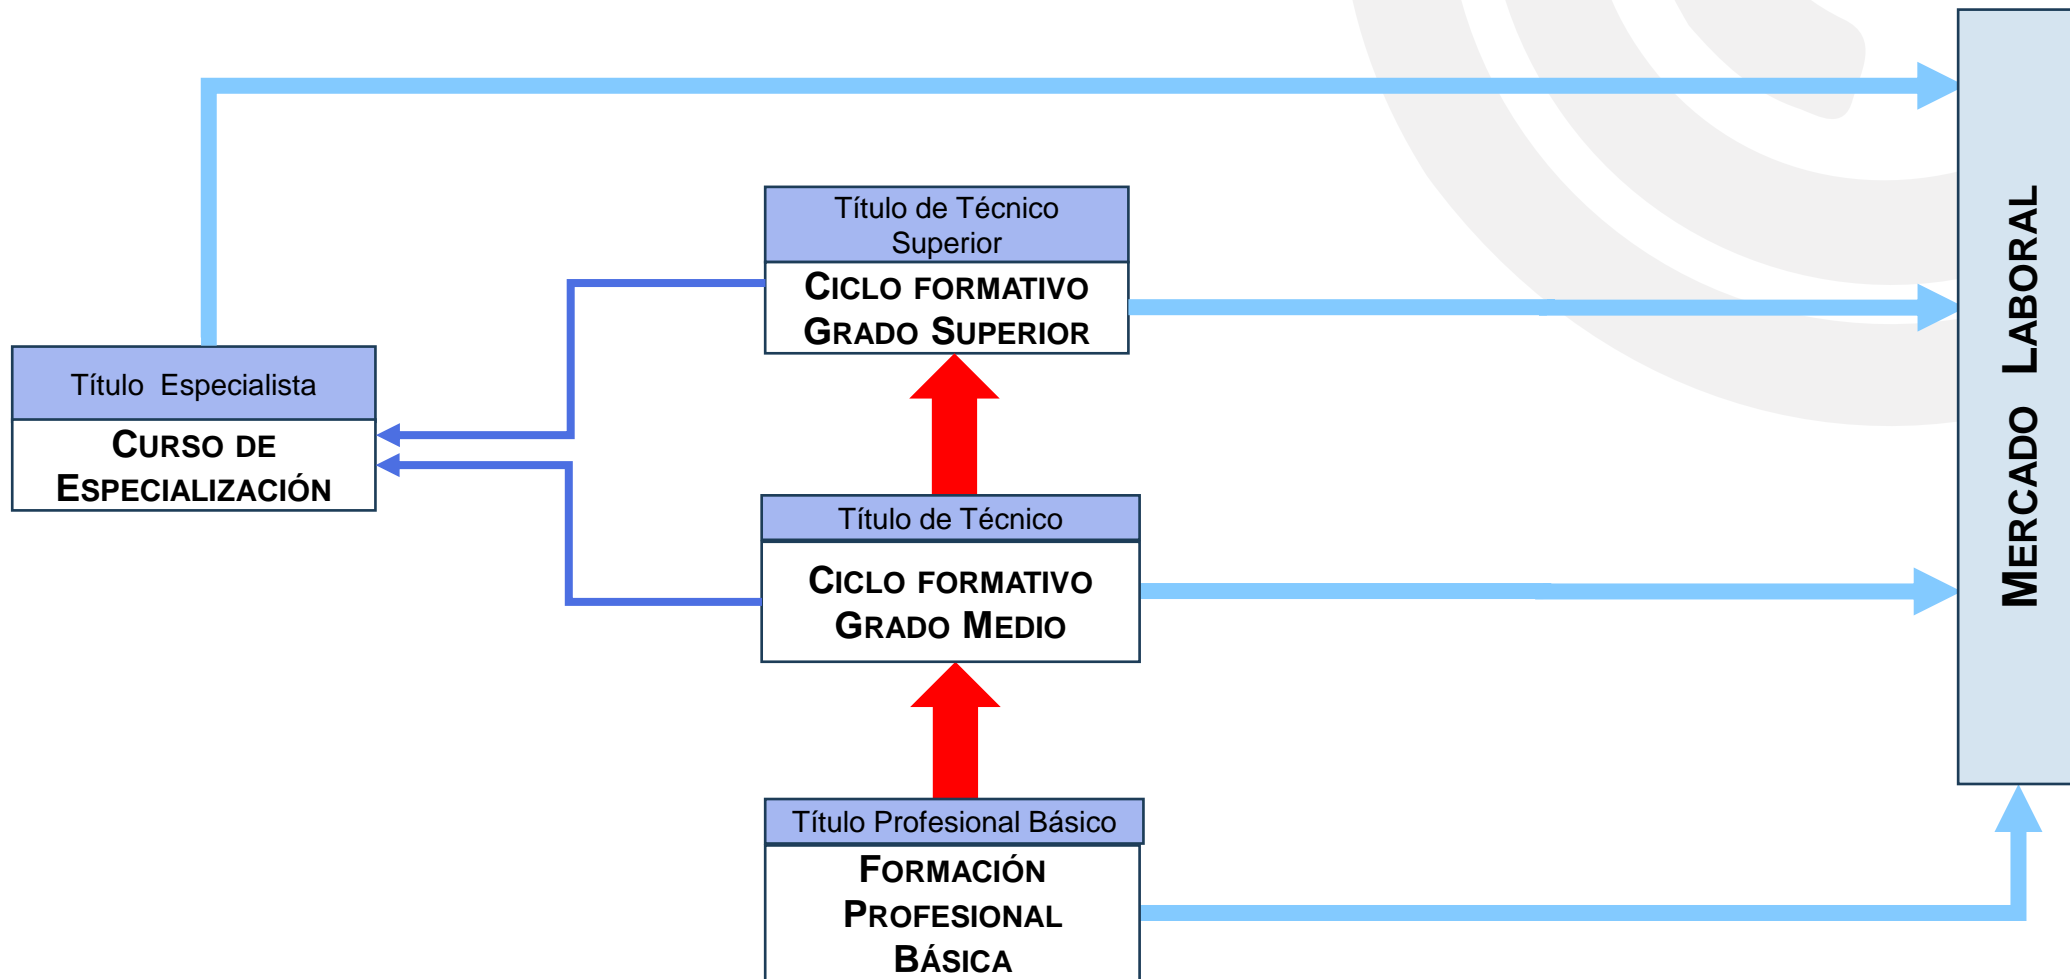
Título de Técnico Superior

CICLO FORMATIVO GRADO SUPERIOR

Título Especialista

CURSO DE ESPECIALIZACIÓN

Título de Técnico

CICLO FORMATIVO GRADO MEDIO

Título Profesional Básico

FORMACIÓN PROFESIONAL BÁSICA

MERCADO LABORAL